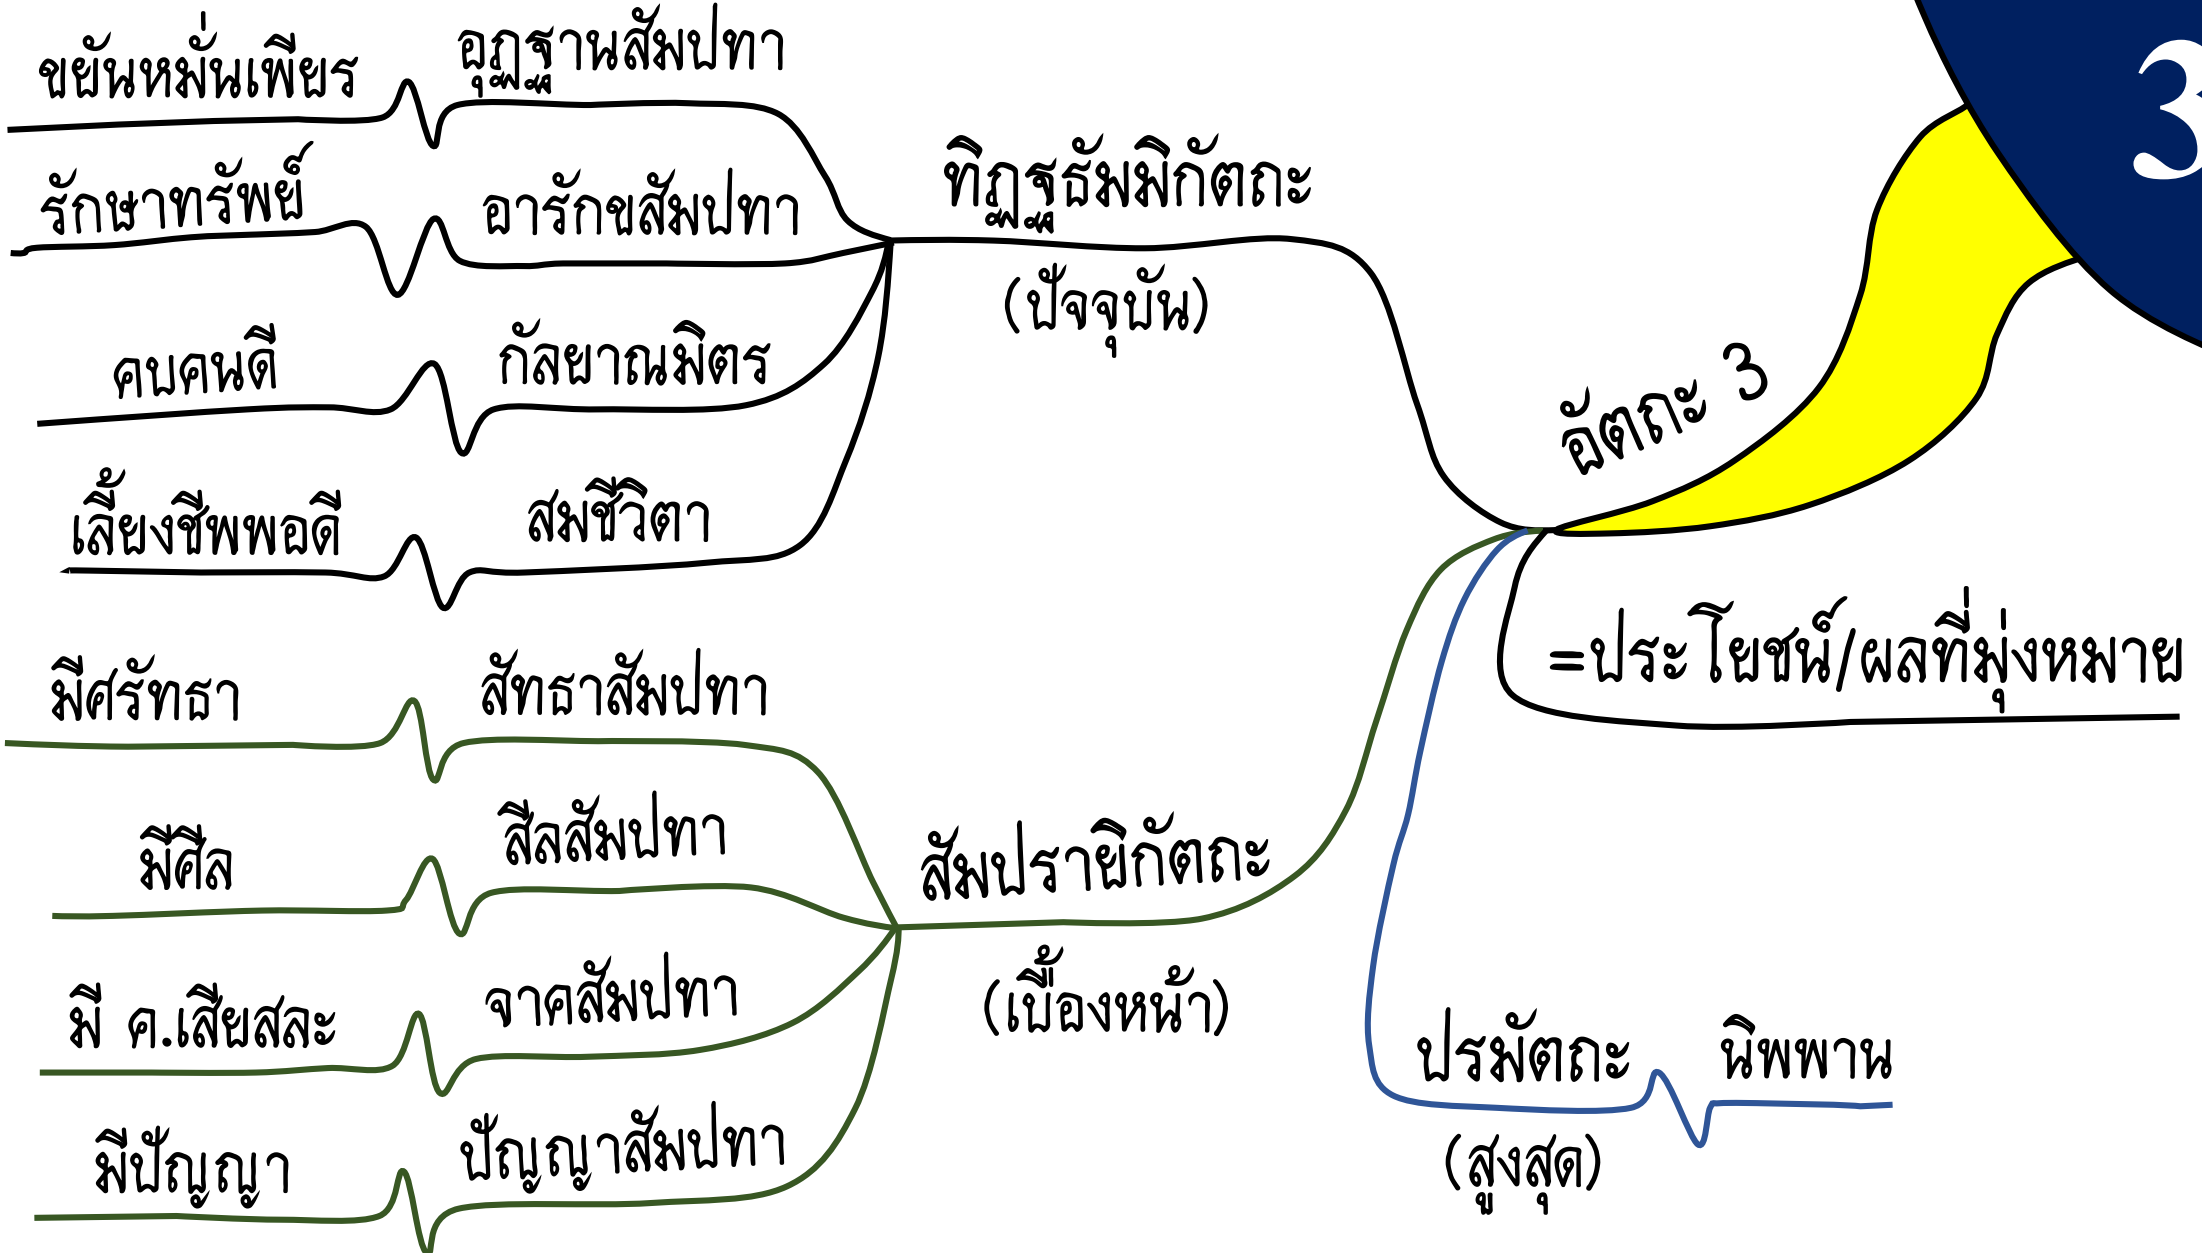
3

อัตถะ 3

=ประโยชน์/ผลที่มุ่งหมาย

ทิฏฐธัมมิกัตถะ (ปัจจุบัน)

อุฏฐานสัมปทา ขยันหมั่นเพียร

อารักขสัมปทา รักษาทรัพย์

กัลยาณมิตร คบคนดี

สมชีวิตา เลี้ยงชีพพอดี

สัมปรายิกัตถะ (เบื้องหน้า)

สัทธาสัมปทา มีศรัทธา

สีลสัมปทา มีศีล

จาคสัมปทา มี ค.เสียสละ

ปัญญาสัมปทา มีปัญญา

ปรมัตถะ (สูงสุด) นิพพาน